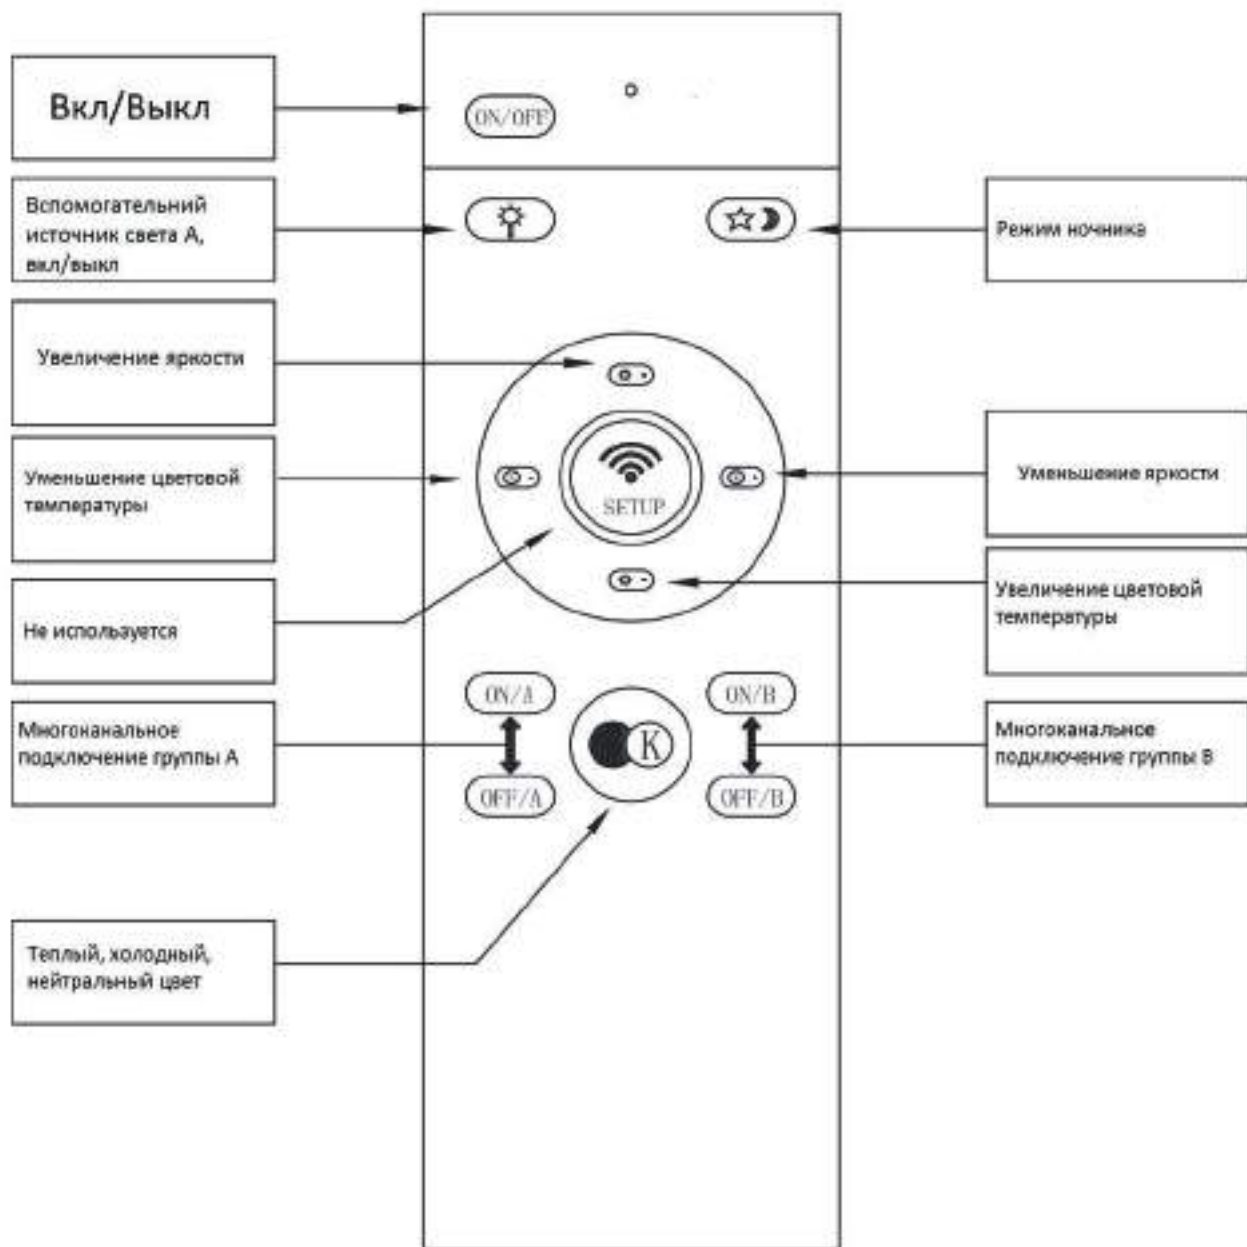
Вкл/Выкл

ON/OFF

Вспомогательний источник света А, вкл/выкл

Режим ночника

Увеличение яркости

Уменьшение цветовой температуры

SETUP

Уменьшение яркости

Не используется

Увеличение цветовой температуры

ON/A

ON/B

Многоканальное подключение группы А

K

Многоканальное подключение группы В

OFF/A

OFF/B

Теплый, холодный, нейтральный цвет